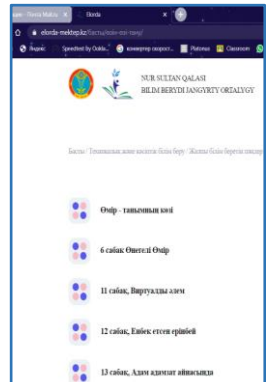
ым - Твоя Маіл. ×   Elorda   ×

elorda-mektep.kz/басты/tolik-oni-tanu/

Яндекс   Speedtest by Ookla...   конвертер скорост...   Platonus   Classroom

NUR SULTAN QALASI
BILIM BERUDI JANGYRTY ORTALYGY

Басты / Техникалық және кәсіптік білім беру / Жалпы білім беретін пәндер

Өмір - танымның көзі

6 сабақ Өнегелі Өмір

11 сабақ, Виртуалды әлем

12 сабақ, Еңбек етсең ерінбей

13 сабақ, Адам адамзат айнасында